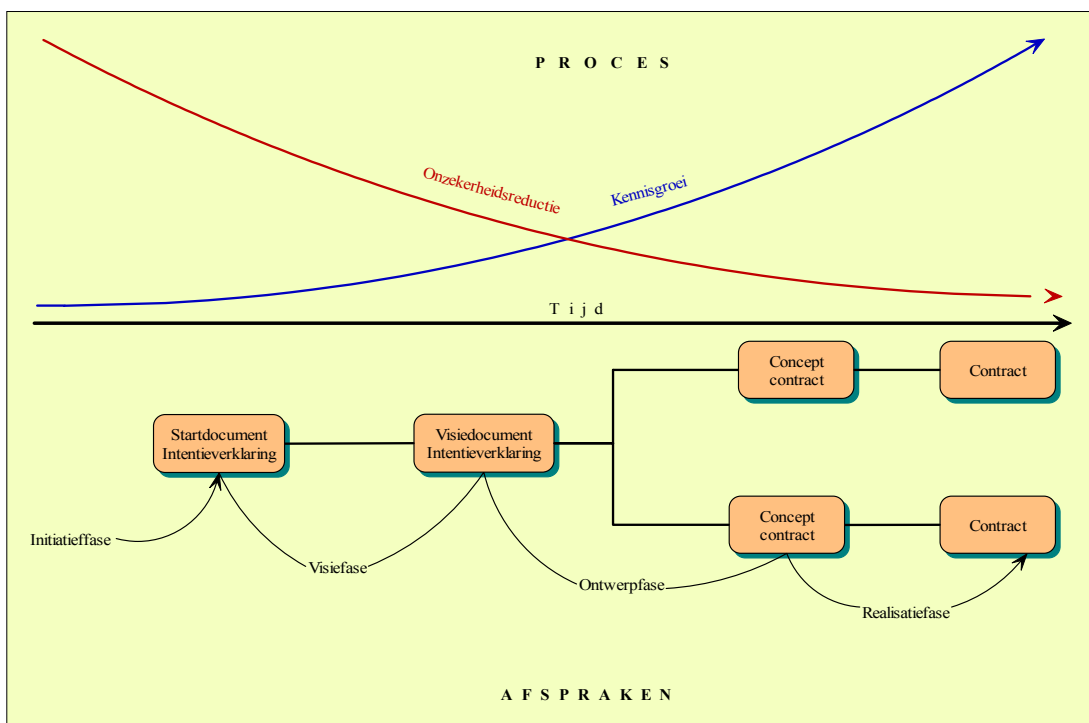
P R O C E S

Onzekerheidsreductie

Kennisgroei

T i j d

Startdocument Intentieverklaring

Visiedocument Intentieverklaring

Concept contract

Contract

Concept contract

Contract

Initiatieffase

Visiefase

Ontwerpfase

Realisatiefase

A F S P R A K E N